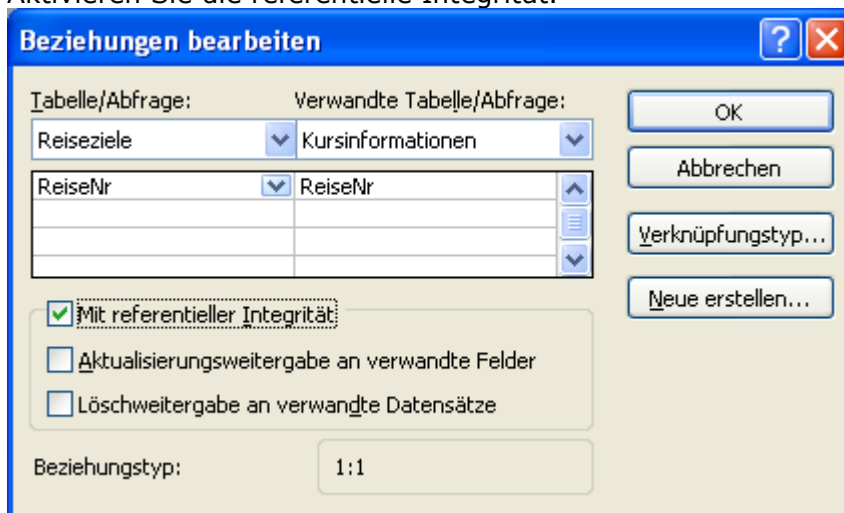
Aktivieren Sie die referentielle Integrität.

Beziehungen bearbeiten

Tabelle/Abfrage:
Verwandte Tabelle/Abfrage:
Reiseziele
Kursinformationen
ReiseNr
ReiseNr

OK
Abbrechen
Verknüpfungstyp...
Neue erstellen...

Mit referentieller Integrität
Aktualisierungsweitergabe an verwandte Felder
Löschweitergabe an verwandte Datensätze

Beziehungstyp:
1:1